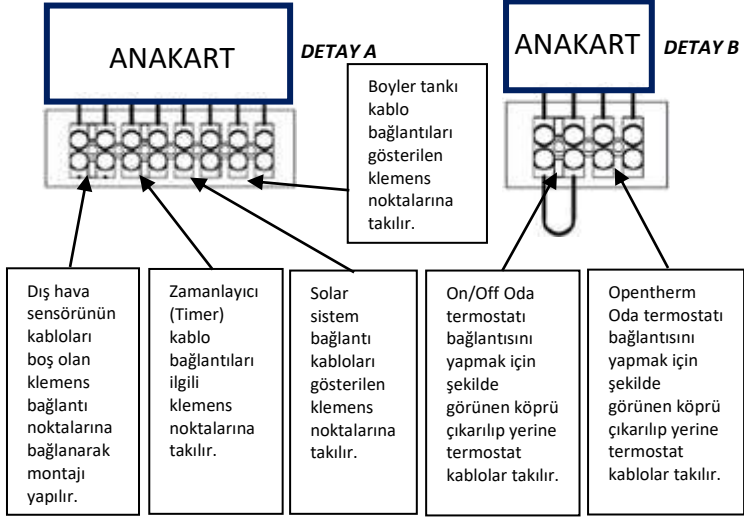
ANAKART

DETAY A

Boyler tankı kablo bağlantıları gösterilen klemens noktalarına takılır.

ANAKART

DETAY B

Dış hava sensörünün kabloları boş olan klemens bağlantı noktalarına bağlanarak montajı yapılır.

Zamanlayıcı (Timer) kablo bağlantıları ilgili klemens noktalarına takılır.

Solar sistem bağlantı kabloları gösterilen klemens noktalarına takılır.

On/Off Oda termostatı bağlantısını yapmak için şekilde görünen köprü çıkarılıp yerine termostat kablolar takılır.

Opentherm Oda termostatı bağlantısını yapmak için şekilde görünen köprü çıkarılıp yerine termostat kablolar takılır.